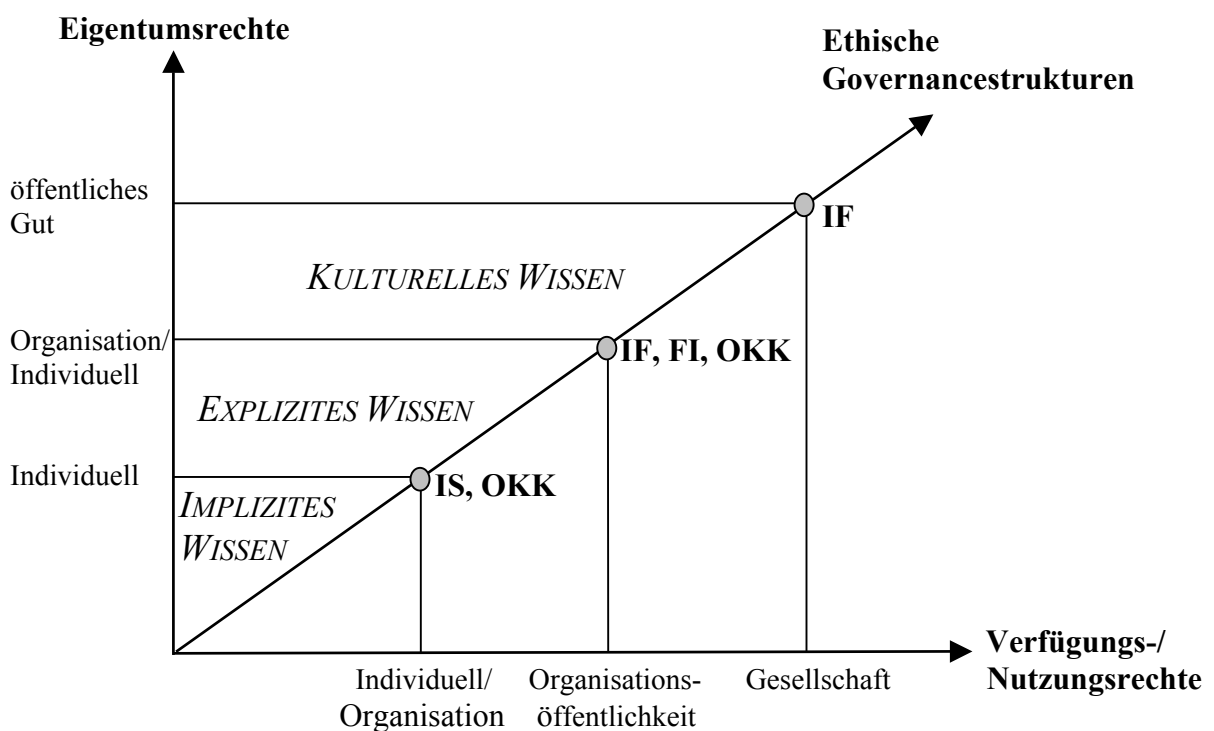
Eigentumsrechte

Ethische Governancestrukturen

öffentliches Gut

IF

KULTURELLES WISSEN

Organisation/ Individuell

IF, FI, OKK

EXPLIZITES WISSEN

Individuell

IS, OKK

IMPLIZITES WISSEN

Verfügungs-/ Nutzungsrechte

Individuell/ Organisation

Organisationsöffentlichkeit

Gesellschaft